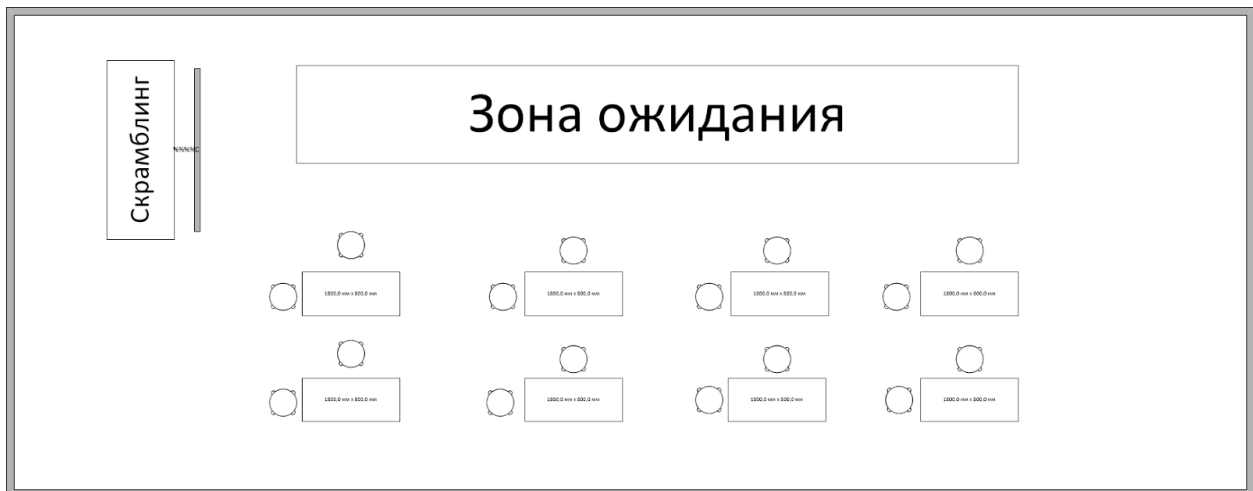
Скрамблинг

%%%С

Зона ожидания

1800,0 мм x 800,0 мм

1800,0 мм x 800,0 мм

1800,0 мм x 800,0 мм

1800,0 мм x 800,0 мм

1800,0 мм x 800,0 мм

1800,0 мм x 800,0 мм

1800,0 мм x 800,0 мм

1800,0 мм x 800,0 мм